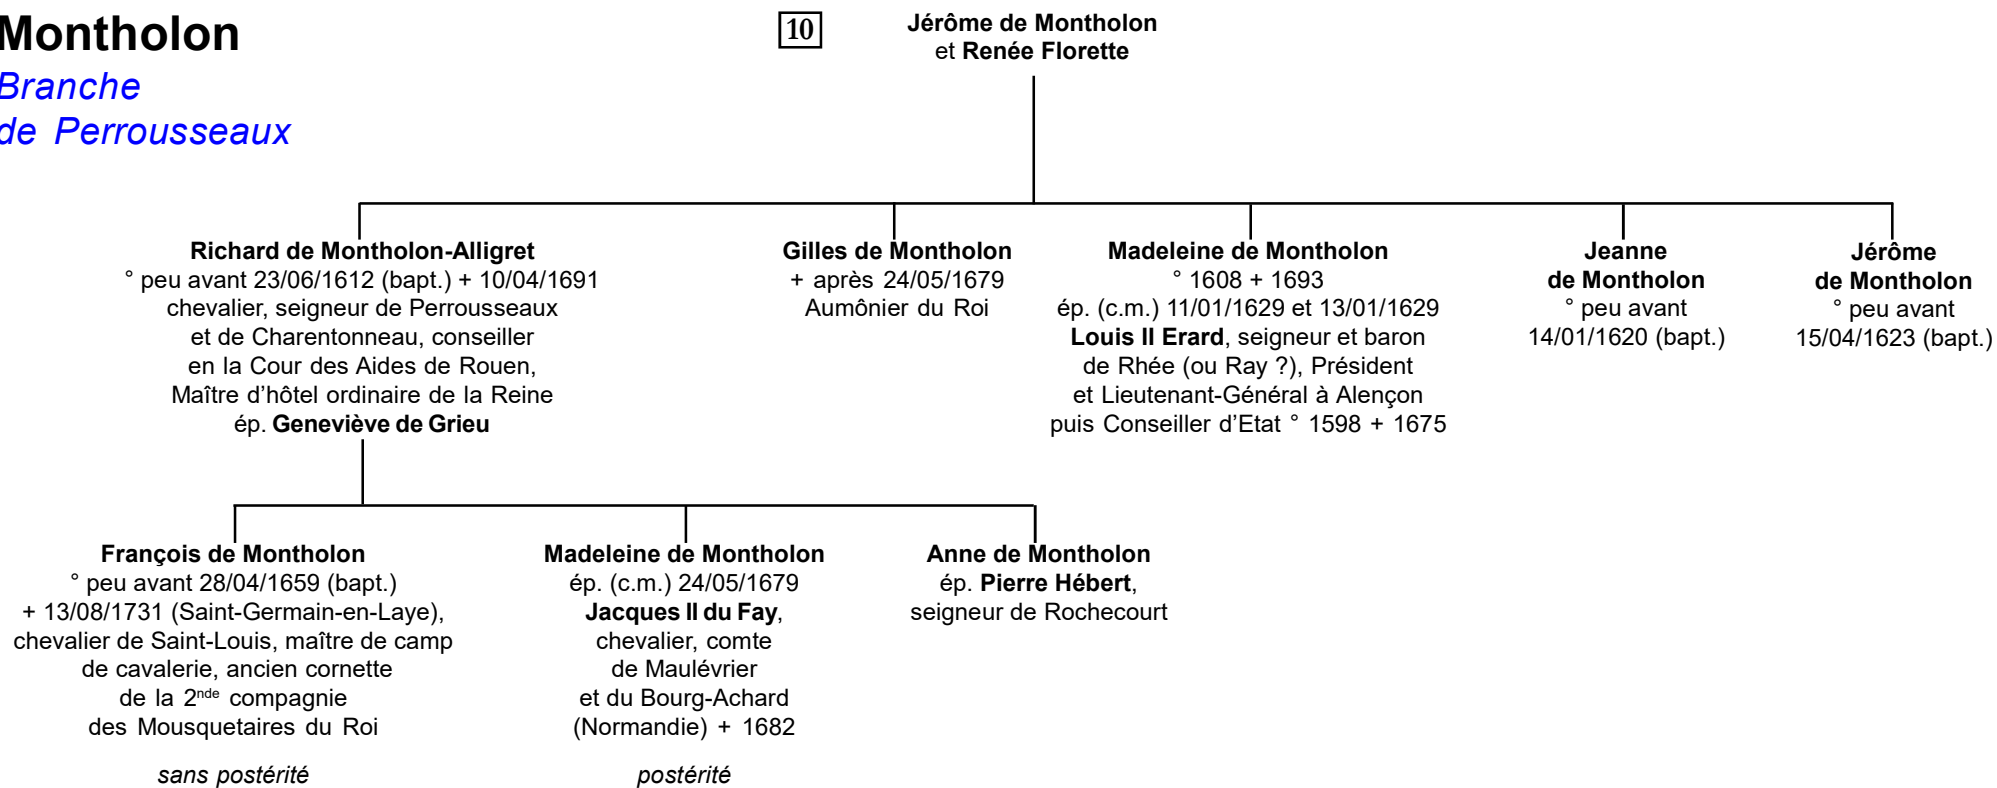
Montholon
Branche
de Perrousseaux

10

Jérôme de Montholon
et Renée Florette

Richard de Montholon-Alligret
° peu avant 23/06/1612 (bapt.) + 10/04/1691
chevalier, seigneur de Perrousseaux
et de Charentonneau, conseiller
en la Cour des Aides de Rouen,
Maître d'hôtel ordinaire de la Reine
ép. Geneviève de Grieu

Gilles de Montholon
+ après 24/05/1679
Aumônier du Roi

Madeleine de Montholon
° 1608 + 1693
ép. (c.m.) 11/01/1629 et 13/01/1629
Louis II Erard, seigneur et baron
de Rhée (ou Ray ?), Président
et Lieutenant-Général à Alençon
puis Conseiller d'Etat ° 1598 + 1675

Jeanne
de Montholon
° peu avant
14/01/1620 (bapt.)

Jérôme
de Montholon
° peu avant
15/04/1623 (bapt.)

François de Montholon
° peu avant 28/04/1659 (bapt.)
+ 13/08/1731 (Saint-Germain-en-Laye),
chevalier de Saint-Louis, maître de camp
de cavalerie, ancien cornette
de la 2$^{nde}$ compagnie
des Mousquetaires du Roi

sans postérité

Madeleine de Montholon
ép. (c.m.) 24/05/1679
Jacques II du Fay,
chevalier, comte
de Maulévrier
et du Bourg-Achard
(Normandie) + 1682

postérité

Anne de Montholon
ép. Pierre Hébert,
seigneur de Rochecourt